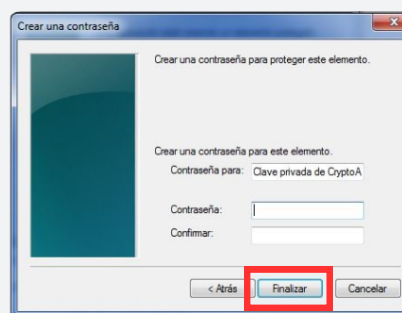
Crear una contraseña

Crear una contraseña para proteger este elemento.

Crear una contraseña para este elemento.

Contraseña para: Clave privada de CryptoA

Contraseña:

Confirmar:

< Atrás
Finalizar
Cancelar